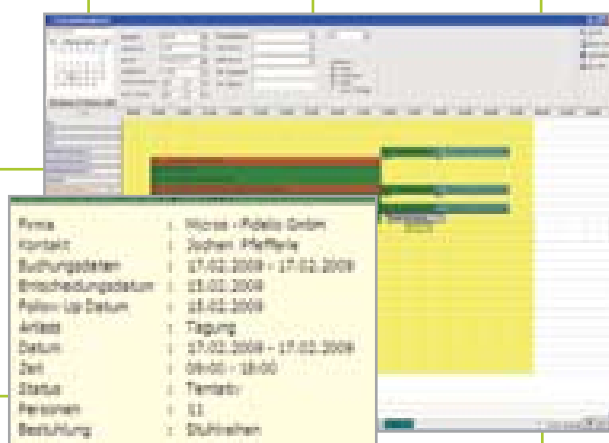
| | | |
|---|---|---|
| Firma | : | Micros - Fidelio GmbH |
| Kontakt | : | Jochen Pfefferle |
| Buchungsdaten | : | 17.02.2009 - 17.02.2009 |
| Entscheidungsdatum | : | 15.02.2009 |
| Follow - Up Datum | : | 16.02.2009 |
| Anlass | : | Tagung |
| Datum | : | 17.02.2009 - 17.02.2009 |
| Zeit | : | 09:00 - 18:00 |
| Status | : | Tentativ |
| Personen | : | 51 |
| Bestuhlung | : | Stuhlreihen |